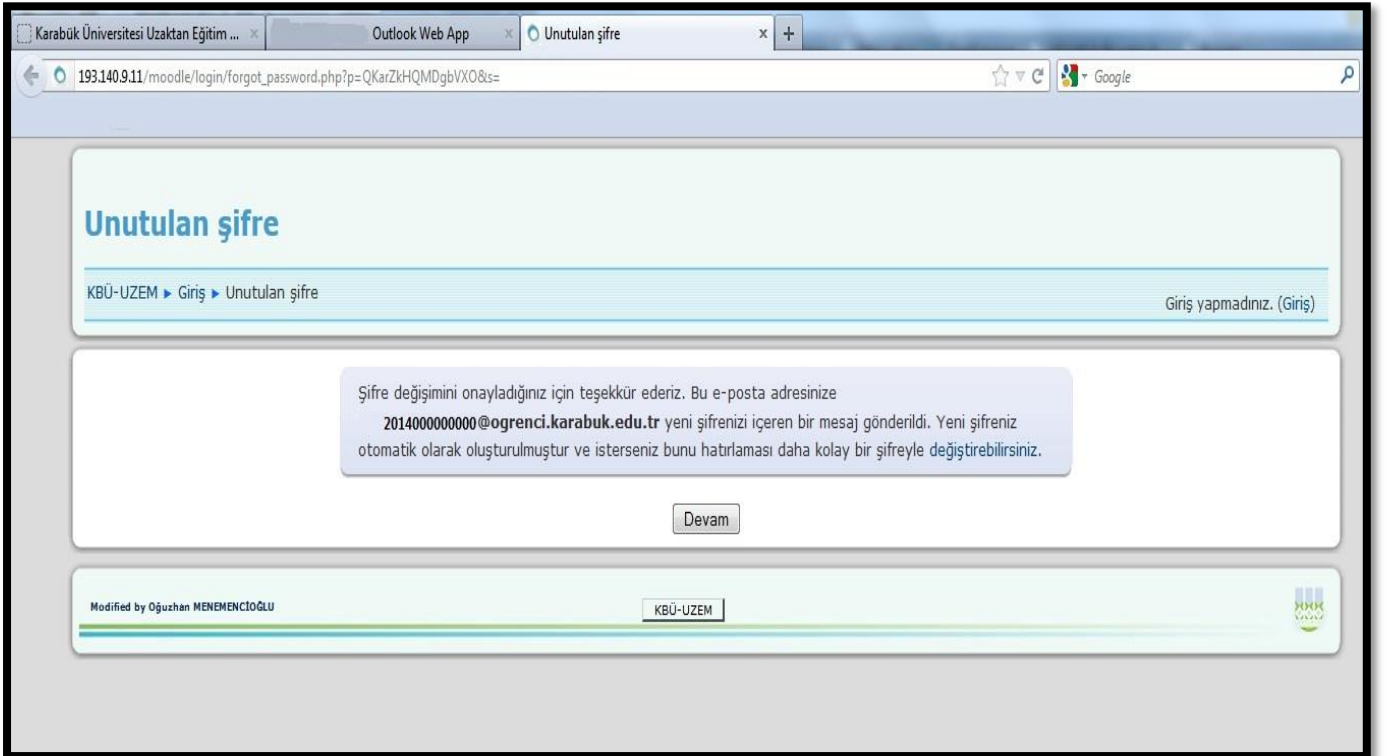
Karabük Üniversitesi Uzaktan Eğitim ... ×

Outlook Web App ×

Unutulan şifre ×

+

193.140.9.11/moodle/login/forgot_password.php?p=QKarZkHQMDgbVXO&s=

Google

Unutulan şifre

KBÜ-UZEM ▸ Giriş ▸ Unutulan şifre

Giriş yapmadınız. (Giriş)

Şifre değişimini onayladığınız için teşekkür ederiz. Bu e-posta adresinize 2014000000000@ogrenci.karabuk.edu.tr yeni şifrenizi içeren bir mesaj gönderildi. Yeni şifreniz otomatik olarak oluşturulmuştur ve isterseniz bunu hatırlaması daha kolay bir şifreyle değiştirebilirsiniz.

Devam

Modified by Oğuzhan MENEMENCİOĞLU

KBÜ-UZEM